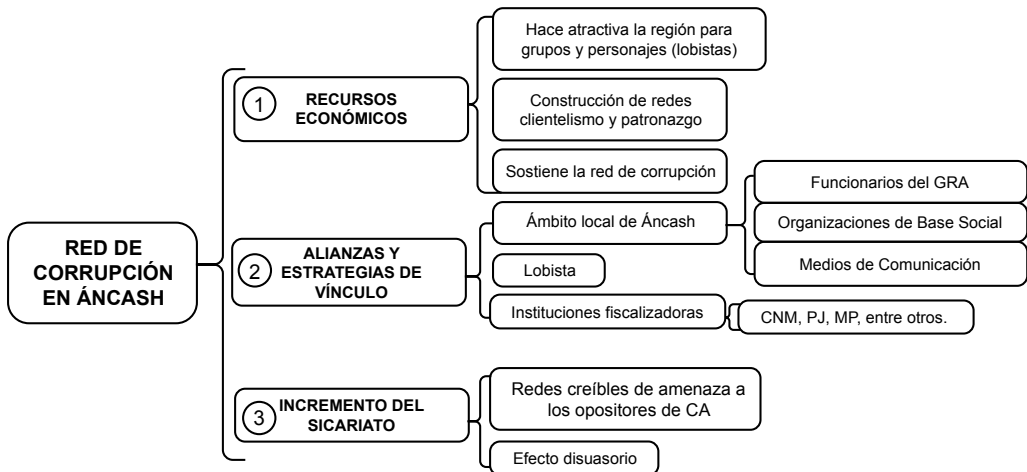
RED DE CORRUPCIÓN EN ÁNCASH

1 RECURSOS ECONÓMICOS

Hace atractiva la región para grupos y personajes (lobistas)

Construcción de redes clientelismo y patronazgo

Sostiene la red de corrupción

2 ALIANZAS Y ESTRATEGIAS DE VÍNCULO

Ámbito local de Áncash

Funcionarios del GRA

Organizaciones de Base Social

Medios de Comunicación

Lobista

Instituciones fiscalizadoras

CNM, PJ, MP, entre otros.

3 INCREMENTO DEL SICARIATO

Redes creíbles de amenaza a los opositores de CA

Efecto disuasorio